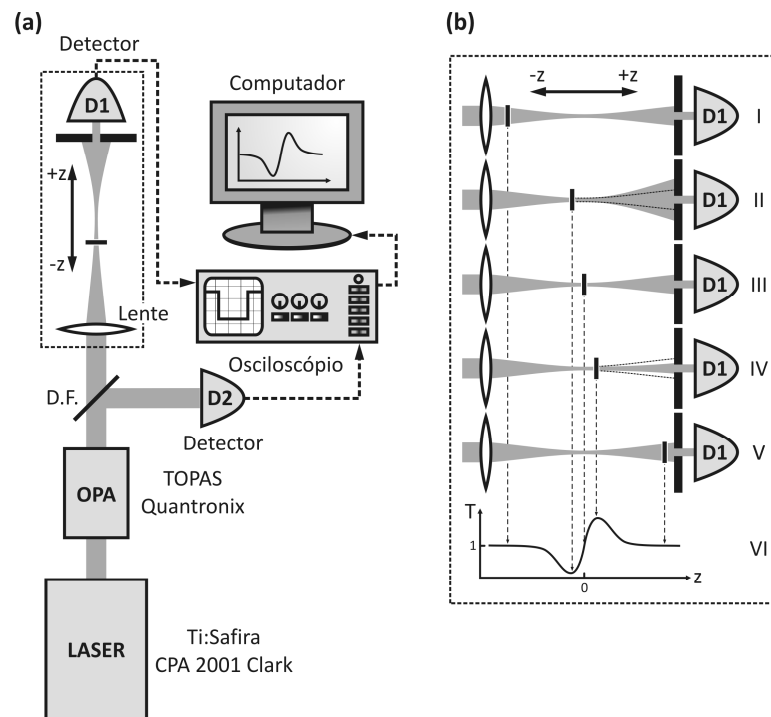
(a)

Detector

D1

Computador

+z

-z

Lente

Osciloscópio

D.F.

D2

Detector

OPA

TOPAS
Quantronix

LASER

Ti:Safira
CPA 2001 Clark

(b)

-z

+z

D1

I

D1

II

D1

III

D1

IV

D1

V

T

1

VI

0

z